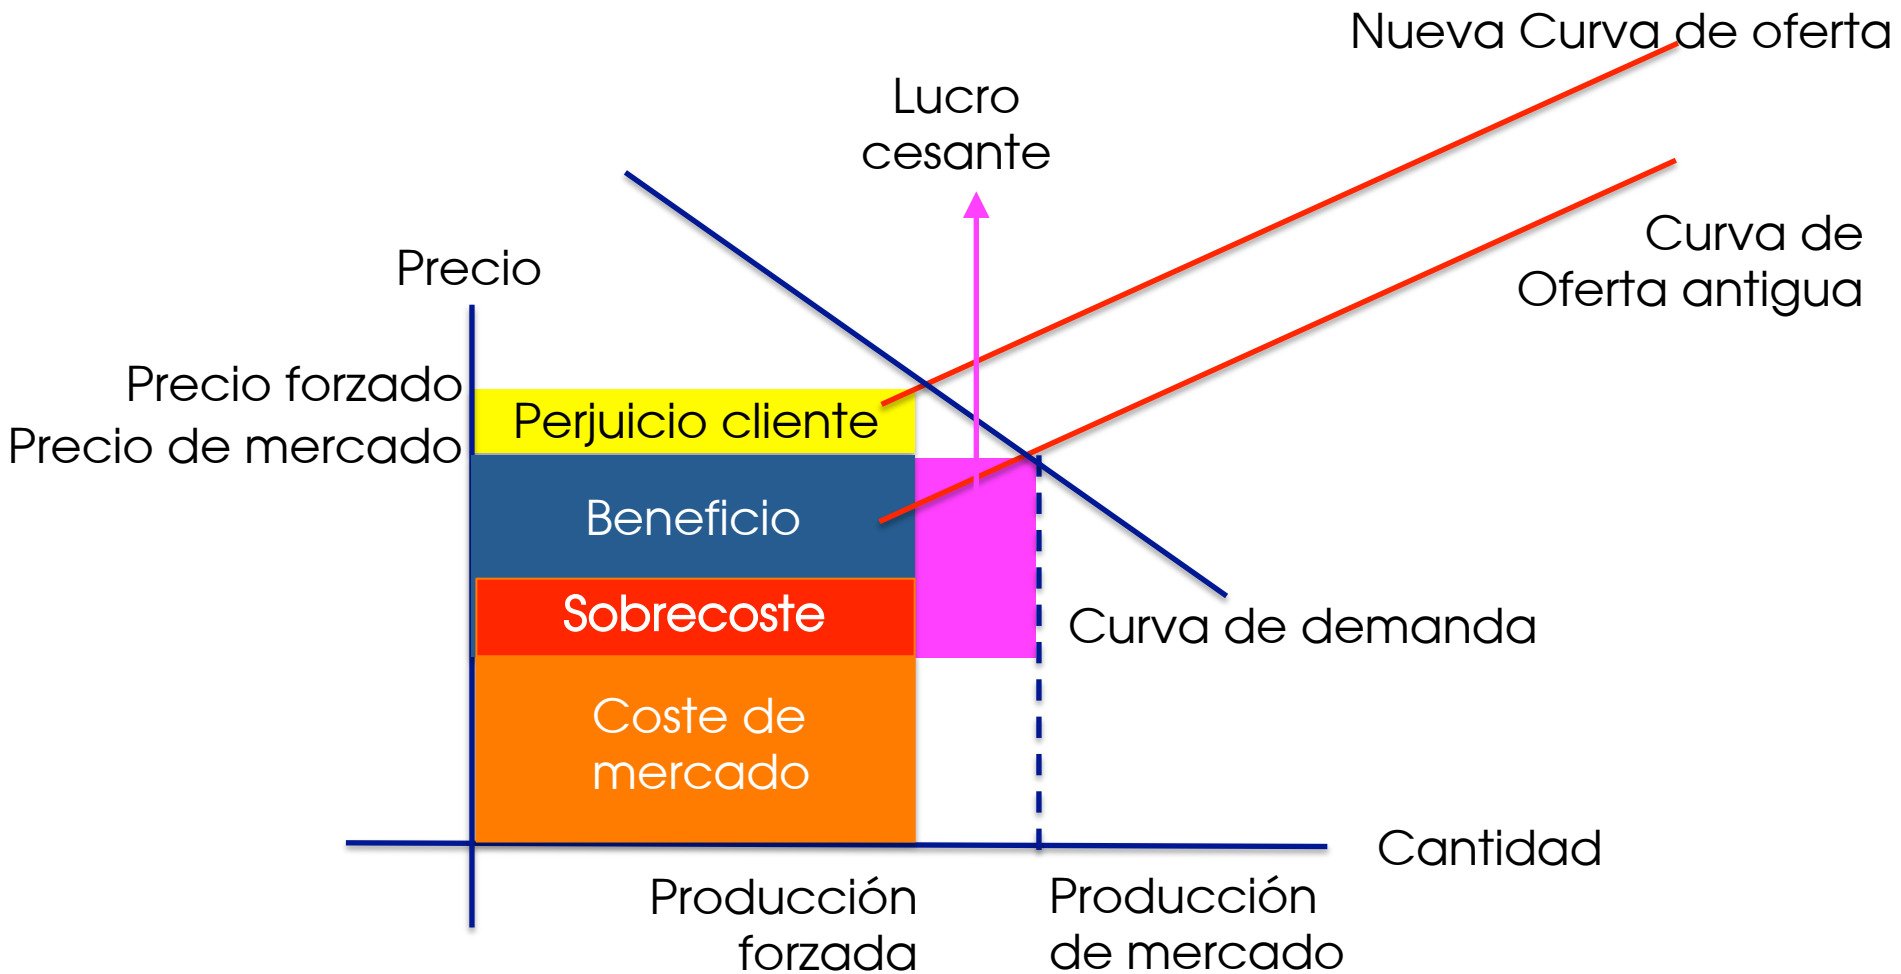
Nueva Curva de oferta

Lucro cesante

Curva de Oferta antigua

Precio

Precio forzado

Precio de mercado

Perjuicio cliente

Beneficio

Sobrecoste

Coste de mercado

Curva de demanda

Cantidad

Producción forzada

Producción de mercado